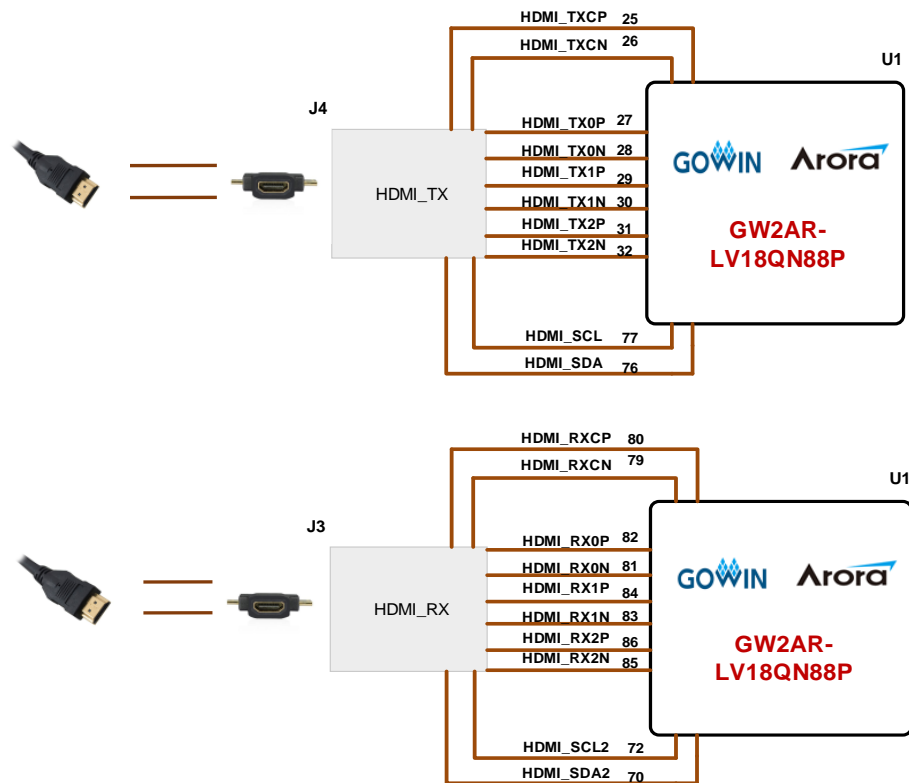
HDMI_TXCP 25
HDMI_TXCN 26
U1
J4
HDMI_TX0P 27
HDMI_TX0N 28
HDMI_TX1P 29
HDMI_TX1N 30
HDMI_TX2P 31
HDMI_TX2N 32
HDMI_TX
GOWIN
Arora
GW2AR-LV18QN88P
HDMI_SCL 77
HDMI_SDA 76

HDMI_RXCP 80
HDMI_RXCN 79
U1
J3
HDMI_RX0P 82
HDMI_RX0N 81
HDMI_RX1P 84
HDMI_RX1N 83
HDMI_RX2P 86
HDMI_RX2N 85
HDMI_RX
GOWIN
Arora
GW2AR-LV18QN88P
HDMI_SCL2 72
HDMI_SDA2 70